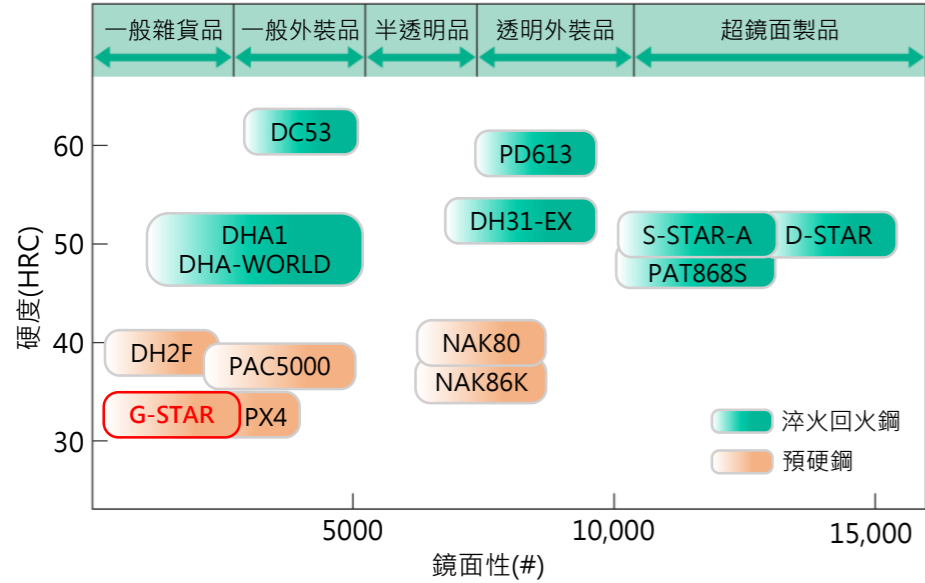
一般雜貨品 | 一般外裝品 | 半透明品 | 透明外裝品 | 超鏡面製品

硬度(HRC)

60
50
40
30

DC53
PD613
DH31-EX
DHA1
DHA-WORLD
S-STAR-A
D-STAR
PAT868S
DH2F
PAC5000
NAK80
NAK86K
G-STAR
PX4

淬火回火鋼
預硬鋼

5000
10,000
15,000

鏡面性(#)